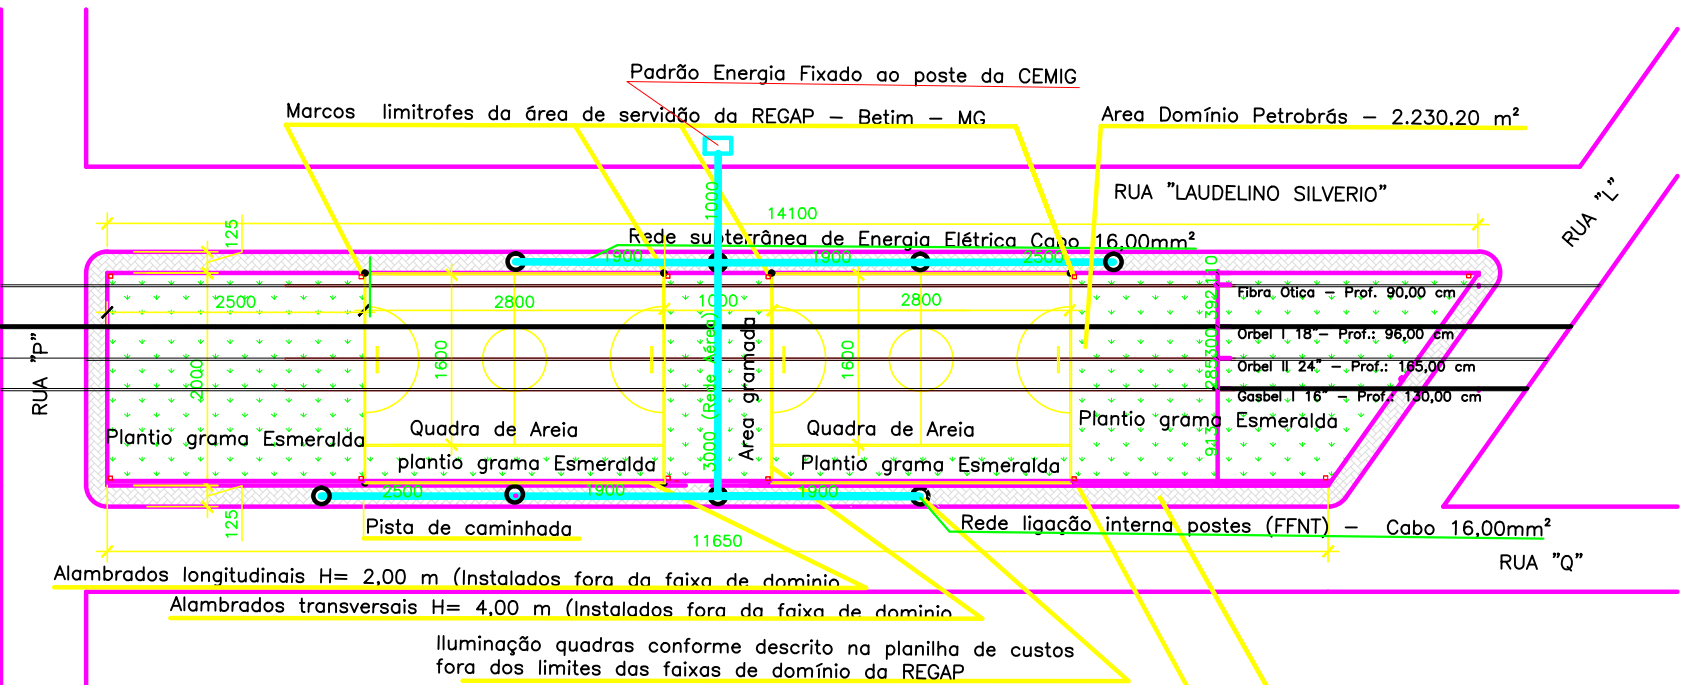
Padrão Energia Fixado ao poste da CEMIG

Marcos limitrofes da área de servidão da REGAP – Betim – MG

Area Domínio Petrobrás – 2.230,20 m²

RUA "LAUDELINO SILVERIO"

RUA "L"

14100

1000

125

Rede subterrânea de Energia Elétrica Cabo 16,00mm²

1900

1900

2500

2500

2800

1000

2800

Fibra Otica – Prof. 90,00 cm

Orbel I 18" – Prof.: 96,00 cm

Orbel II 24" – Prof.: 165,00 cm

Gasbel I 16" – Prof.: 130,00 cm

RUA "P"

2000

1600

1600

3000 (Rede aérea)

Area gramada

Plantio grama Esmeralda

Quadra de Areia

plantio grama Esmeralda

Quadra de Areia

Plantio grama Esmeralda

Plantio grama Esmeralda

3921

2850

913

2500

1900

1900

125

Pista de caminhada

Rede ligação interna postes (FFNT) – Cabo 16,00mm²

11650

RUA "Q"

Alambrados longitudinais H= 2,00 m (Instalados fora da faixa de dominio

Alambrados transversais H= 4,00 m (Instalados fora da faixa de dominio

Iluminação quadras conforme descrito na planilha de custos fora dos limites das faixas de domínio da REGAP